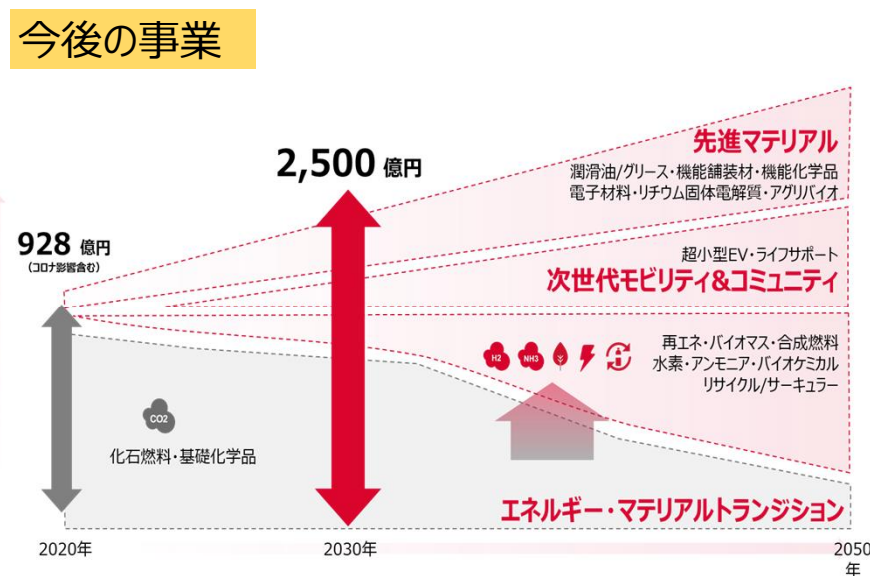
今後の事業

2,500 億円

928 億円
(コロナ影響含む)

先進マテリアル
潤滑油/グリース・機能舗装材・機能化学品
電子材料・リチウム固体電解質・アグリバイオ

超小型EV・ライフサポート
次世代モビリティ&コミュニティ

H2 NH3

再エネ・バイオマス・合成燃料
水素・アンモニア・バイオケミカル
リサイクル/サーキュラー

CO2

化石燃料・基礎化学品

エネルギー・マテリアルトランジション

2020年
2030年
2050年